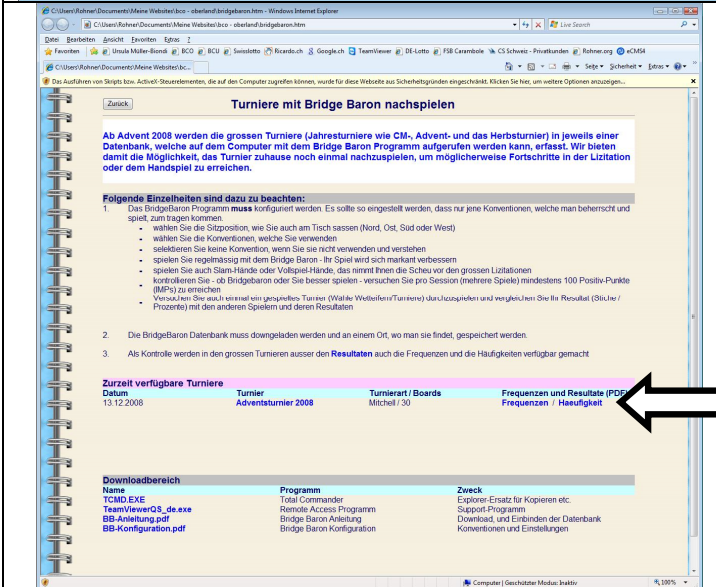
C:\Users\Rohner\Documents\Meine Websites\bco - oberland\bridgebaron.htm - Windows Internet Explorer

C:\Users\Rohner\Documents\Meine Websites\bco - oberland\bridgebaron.htm

Live Search

Datei Bearbeiten Ansicht Favoriten Extras ?

Favoriten | Ursula Müller-Biondi | BCO | BCU | Swisslotto | Ricardo.ch | Google.ch | TeamViewer | DE-Lotto | FSB Carambole | CS Schweiz - Privatkunden | Rohner.org | eCMS4

C:\Users\Rohner\Documents\Meine Websites\bc...

Seite ▾ Sicherheit ▾ Extras ▾

Das Ausführen von Skripts bzw. ActiveX-Steuerelementen, die auf den Computer zugreifen können, wurde für diese Webseite aus Sicherheitsgründen eingeschränkt. Klicken Sie hier, um weitere Optionen anzuzeigen...

Zurück

Turniere mit Bridge Baron nachspielen

Ab Advent 2008 werden die grossen Turniere (Jahresturniere wie CM-, Advent- und das Herbsturnier) in jeweils einer Datenbank, welche auf dem Computer mit dem Bridge Baron Programm aufgerufen werden kann, erfasst. Wir bieten damit die Möglichkeit, das Turnier zuhause noch einmal nachzuspielen, um möglicherweise Fortschritte in der Lizitation oder dem Handspiel zu erreichen.

Folgende Einzelheiten sind dazu zu beachten:

1. Das BridgeBaron Programm **muss** konfiguriert werden. Es sollte so eingestellt werden, dass nur jene Konventionen, welche man beherrscht und spielt, zum tragen kommen.
- wählen Sie die Sitzposition, wie Sie auch am Tisch sassen (Nord, Ost, Süd oder West)
- wählen Sie die Konventionen, welche Sie verwenden
- selektieren Sie keine Konvention, wenn Sie sie nicht verwenden und verstehen
- spielen Sie regelmässig mit dem Bridge Baron - Ihr Spiel wird sich markant verbessern
- spielen Sie auch Slam-Hände oder Vollspiel-Hände, das nimmt Ihnen die Scheu vor den grossen Lizitationen
- kontrollieren Sie - ob Bridgebaron oder Sie besser spielen - versuchen Sie pro Session (mehrere Spiele) mindestens 100 Positiv-Punkte (IMPs) zu erreichen
- Versuchen Sie auch einmal ein gespieltes Turnier (Wahle Wettiernn/Turniere) durchzuspielen und vergleichen Sie Ihr Resultat (Striche / Prozente) mit den anderen Spielern und deren Resultaten

2. Die BridgeBaron Datenbank muss downgeladen werden und an einem Ort, wo man sie findet, gespeichert werden.

3. Als Kontrolle werden in den grossen Turnieren ausser den **Resultaten** auch die Frequenzen und die Häufigkeiten verfügbar gemacht

Zurzeit verfügbare Turniere

| Datum | Turnier | Turnierart / Boards | Frequenzen und Resultate (PDF) |
|---|---|---|---|
| 13.12.2008 | Adventsturnier 2008 | Mitchell / 30 | Frequenzen / Haeufigkeit |

Downloadbereich

| Name | Programm | Zweck |
|---|---|---|
| TCMD.EXE | Total Commander | Explorer-Ersatz für Kopieren etc. |
| TeamViewerQS_de.exe | Remote Access Programm | Support-Programm |
| BB-Anleitung.pdf | Bridge Baron Anleitung | Download, und Einbinden der Datenbank |
| BB-Konfiguration.pdf | Bridge Baron Konfiguration | Konventionen und Einstellungen |

Computer | Geschützter Modus: Inaktiv

100%